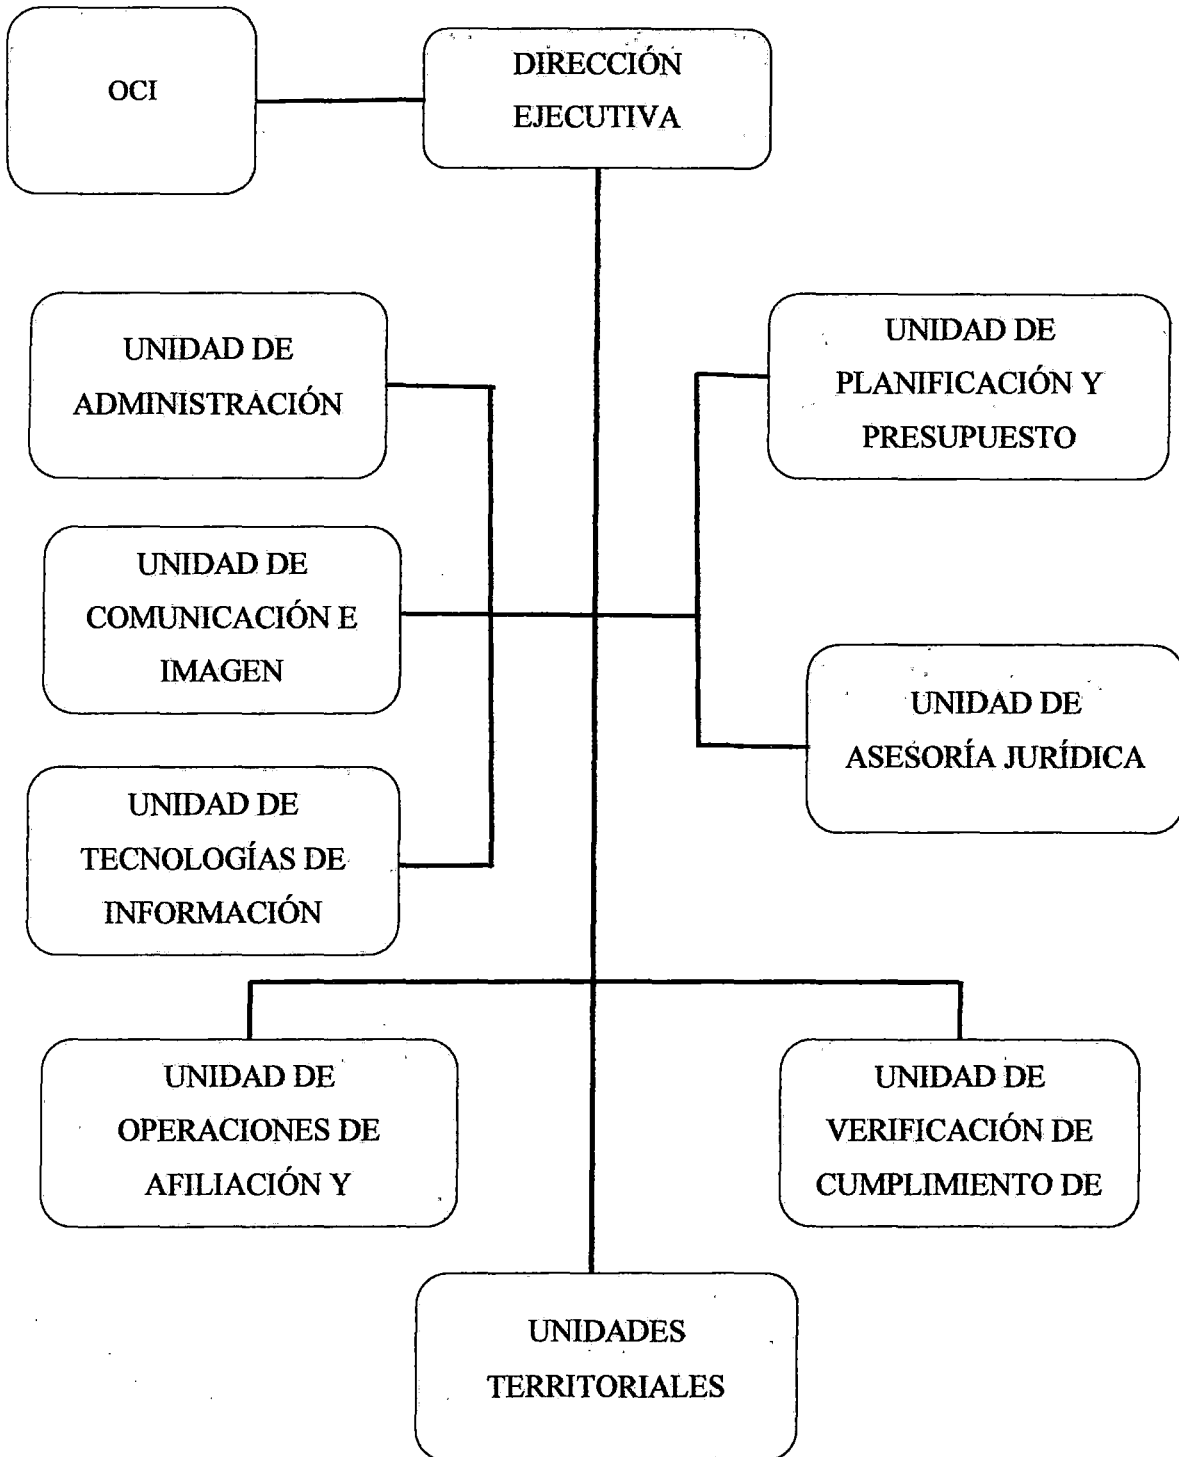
OCI

DIRECCIÓN EJECUTIVA

UNIDAD DE ADMINISTRACIÓN

UNIDAD DE PLANIFICACIÓN Y PRESUPUESTO

UNIDAD DE COMUNICACIÓN E IMAGEN

UNIDAD DE ASESORÍA JURÍDICA

UNIDAD DE TECNOLOGÍAS DE INFORMACIÓN

UNIDAD DE OPERACIONES DE AFILIACIÓN Y

UNIDAD DE VERIFICACIÓN DE CUMPLIMIENTO DE

UNIDADES TERRITORIALES